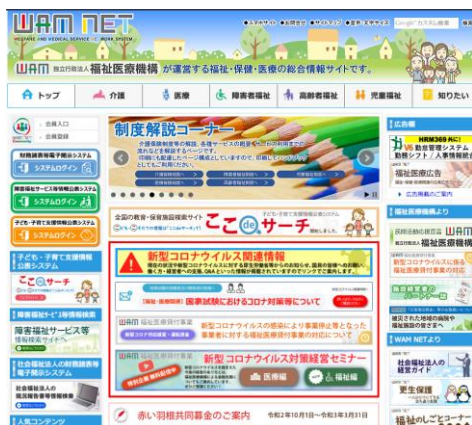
WAM NET
WELFARE AND MEDICAL SERVICE NETWORK SYSTEM

WAM 独立行政法人 福祉医療機構 が運営する福祉・保健・医療の総合情報サイトです。

トップ
介護
医療
障害者福祉
高齢者福祉
児童福祉
知りたい

会員ログイン
会員登録

財務諸表等電子開示システム
システムログイン

障害福祉サービス等情報公表システム
システムログイン

子ども・子育て支援情報公表システム
システムログイン

子ども・子育て支援情報公表システム

ここdeサーチ

障害福祉サービス等情報検索

社会福祉法人の財務諸表等電子開示システム

社会福祉法人の現況報告書等情報検索

人気コンテンツ

制度解説コーナー

全国の教育・保育施設情報サイト
ここdeサーチ

新型コロナウイルス関連情報

【現場・障害福祉】国家試験におけるコロナ対策等について

WAM 福祉医療貸付事業
新型コロナウイルスの感染により事業停止等となった事業者に対する福祉医療貸付事業の対応について

新型コロナウイルス対策経営セミナー
医療編
福祉編

赤い羽根共同募金のご案内
令和2年10月1日～令和3年3月31日

広告欄
HRM369 月に
勤怠管理システム
勤務シフト／人事情報統合
福祉医療広告
広告掲載のご案内

福祉医療機構より
WAM 独立行政法人 福祉医療機構
福祉医療貸付事業
福祉医療貸付事業の概要
経営支援
WAM NETより
社会福祉法人の経営ガイド
更生保護
福祉のしごとコーナー